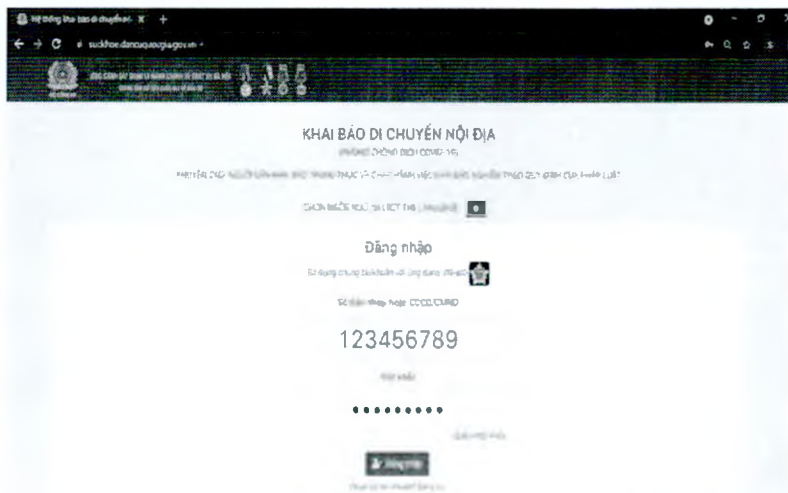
Hệ thống khai báo di chuyển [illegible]
suckhoe.dancuquocgia.gov.vn

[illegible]

KHAI BÁO DI CHUYỂN NỘI ĐỊA
(PHÒNG CHỐNG DỊCH COVID-19)

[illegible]

CHỌN NGÔN NGỮ (SELECT THE LANGUAGE)

Đăng nhập

Sử dụng chung tài khoản với ứng dụng VNeID

Số điện thoại hoặc CCCD/CMND

123456789

Mật khẩu

•••••••••

Quên mật khẩu

Đăng nhập

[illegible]